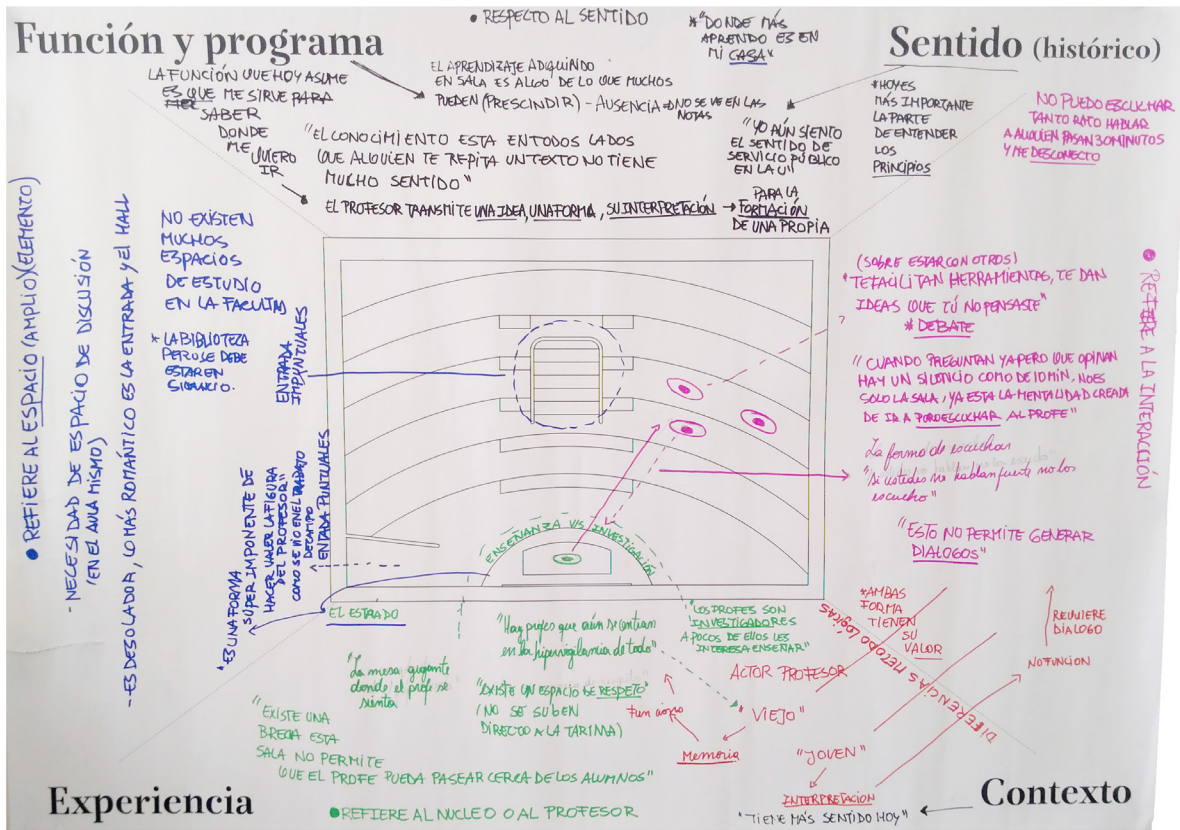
• RESPECTO AL SENTIDO

*"DONDE MÁS APRENDO ES EN MI CASA"

Función y programa

Sentido (histórico)

LA FUNCIÓN QUE HOY ASUME ES QUE ME SIRVE PARA SABER DONDE ME QUIERO IR

EL APRENDIZAJE ADQUIRIDO EN SALA ES ALGO DE LO QUE MUCHOS PUEDEN (PRESCINDIR) - AUSENCIA ⇒ NO SE VE EN LAS NOTAS

*HOY ES MÁS IMPORTANTE LA PARTE DE ENTENDER LOS PRINCIPIOS

NO PUEDO ESCUCHAR TANTO RATO HABLAR A ALGUIEN PASAN 30 MINUTOS Y ME DESCONECTO

"YO AÚN SIENTO EL SENTIDO DE SERVICIO PÚBLICO EN LA U"

"EL CONOCIMIENTO ESTA EN TODOS LADOS QUE ALGUIEN TE REPITA UN TEXTO NO TIENE MUCHO SENTIDO"

EL PROFESOR TRANSMITE UNA IDEA, UNA FORMA, SU INTERPRETACIÓN → PARA LA FORMACIÓN DE UNA PROPIA

• REFIERE AL ESPACIO (AMPLIO) (ELEMENTO)

- NECESIDAD DE ESPACIO DE DISCUSIÓN (EN EL AULA MISMO)

- ES DESOLADOR, LO MÁS ROMÁNTICO ES LA ENTRADA Y EL HALL

NO EXISTEN MUCHOS ESPACIOS DE ESTUDIO EN LA FACULTAD

* LA BIBLIOTECA PERO SE DEBE ESTAR EN SILENCIO.

ENTRADA IMPUNTUALES

ENTRADA PUNTUALES

"ES UNA FORMA SUPERIMPONENTE DE HACER VALER LA FIGURA DEL PROFESOR" COMO SE NOTA EN EL TRABAJO DE CAMPO

ENSEÑANZA V/S INVESTIGACIÓN

EL ESTRADO

(SOBRE ESTAR CON OTROS) "TE FACILITAN HERRAMIENTAS, TE DAN IDEAS QUE TÚ NO PENSASTE" * DEBATE

"CUANDO PREGUNTAN Y A PERO QUE OPINAN HAY UN SILENCIO COMO DE 10 MIN, NO ES SOLO LA SALA, YA ESTA LA MENTALIDAD CREADA DE IR A PURO ESCUCHAR AL PROFE"

• REFIERE A LA INTERACCIÓN

La forma de escuchar "si ustedes no hablan fuerte no los escucho"

"ESTO NO PERMITE GENERAR DIALOGOS"

"Hay profes que aún se centran en la hiperreglamentación de todo"

"LOS PROFES SON INVESTIGADORES A POCOS DE ELLOS LES INTERESA ENSEÑAR"

DIFERENCIAS METODOLÓGICAS

*AMBAS FORMA TIENEN SU VALOR

REQUIERE DIALOGO

NO FUNCIÓN

"La mesa gigante donde el profe se sienta"

"EXISTE UN ESPACIO DE RESPETO" (NO SE SUBEN DIRECTO A LA TARIMA)

ACTOR PROFESOR

tiempo

"VIEJO"

"EXISTE UNA BRECHA ESTA SALA NO PERMITE QUE EL PROFE PUEDA PASEAR CERCA DE LOS ALUMNOS"

Memoria

"JOVEN"

INTERPRETACIÓN

Experiencia

•REFIERE AL NUCLEO O AL PROFESOR

"TIENE MÁS SENTIDO HOY"

Contexto